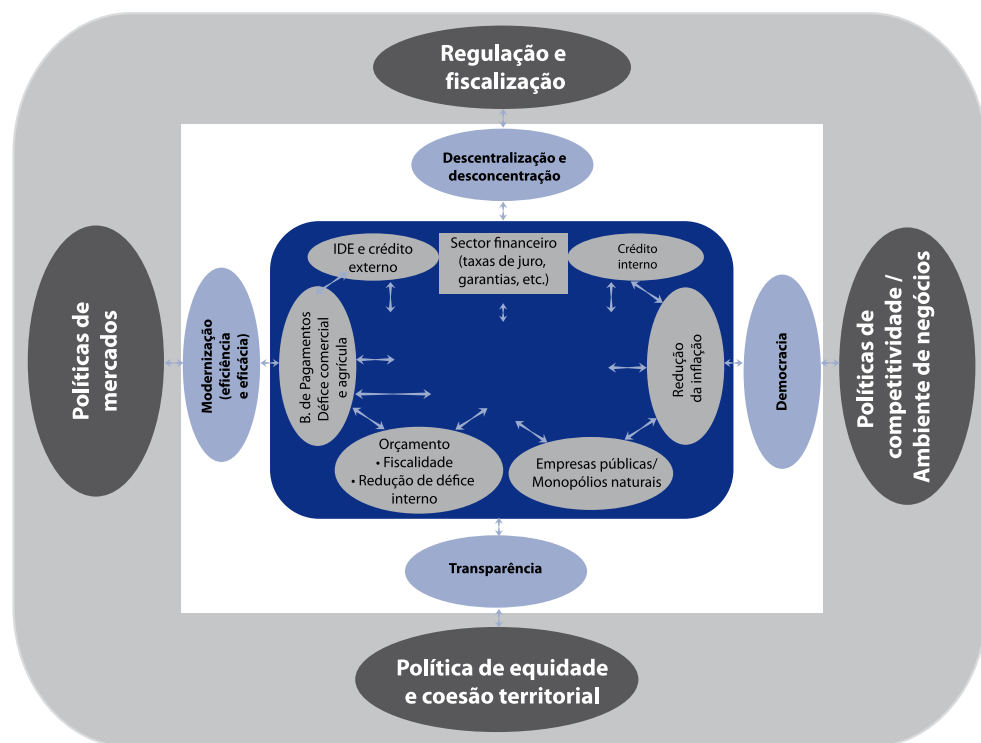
Regulação e fiscalização

Descentralização e desconcentração

Políticas de mercados

Modernização (eficiência e eficácia)

IDE e crédito externo

Sector financeiro (taxas de juro, garantias, etc.)

Crédito interno

B. de Pagamentos Défice comercial e agrícula

Redução da inflação

Orçamento
• Fiscalidade
• Redução de défice interno

Empresas públicas/ Monopólios naturais

Democracia

Políticas de competitividade / Ambiente de negócios

Transparência

Política de equidade e coesão territorial